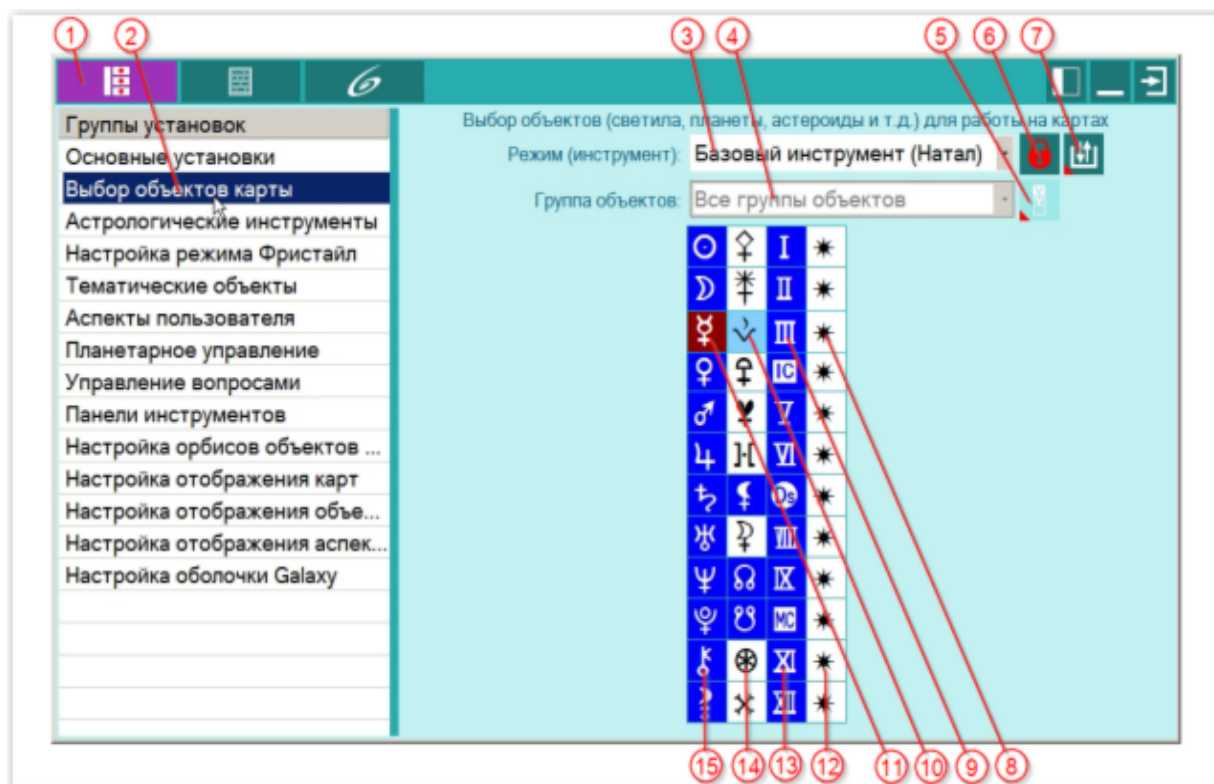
1 2 3 4 5 6 7

Группы установок
Основные установки
Выбор объектов карты
Астрологические инструменты
Настройка режима Фристайл
Тематические объекты
Аспекты пользователя
Планетарное управление
Управление вопросами
Панели инструментов
Настройка орбисов объектов ...
Настройка отображения карт
Настройка отображения объе...
Настройка отображения аспек...
Настройка оболочки Galaxy

Выбор объектов (светила, планеты, астероиды и т.д.) для работы на картах
Режим (инструмент): Базовый инструмент (Натал)
Группа объектов: Все группы объектов

| ☉ | | I | ✷ |
|---|---|---|---|
| ☽ | | II | ✷ |
| ☿ | | III | ✷ |
| ♀ | | IC | ✷ |
| ♂ | | V | ✷ |
| ♃ | | VI | ✷ |
| ♄ | | Ds | ✷ |
| ♅ | | VIII | ✷ |
| ♆ | ☊ | IX | ✷ |
| ♇ | ☋ | MC | ✷ |
| ⚷ | ⊕ | XI | ✷ |
| | | XII | ✷ |

15 14 13 12 11 10 9 8